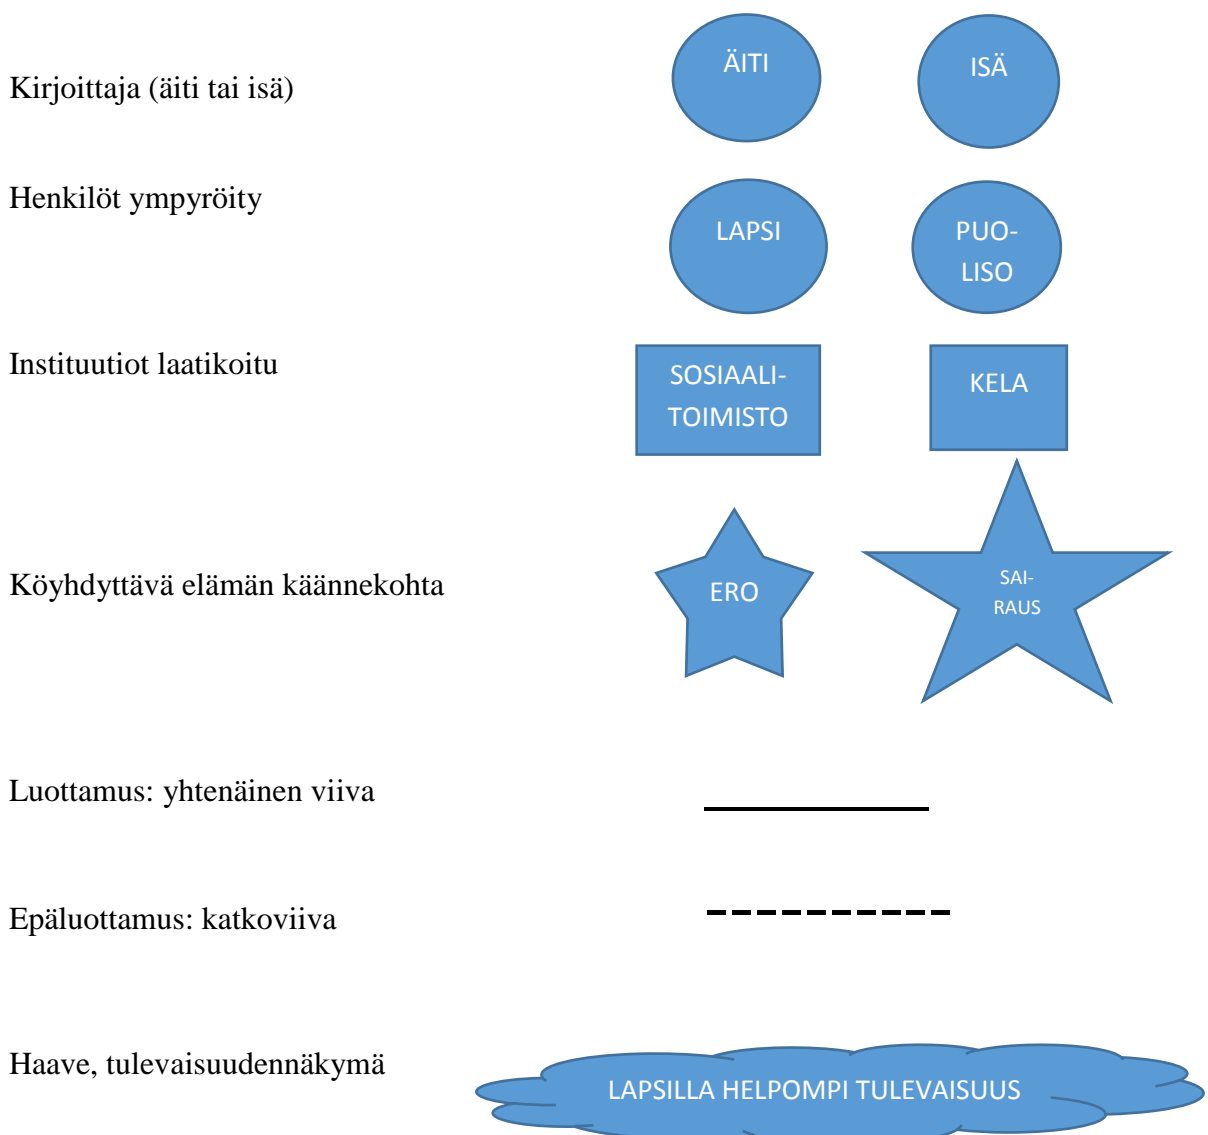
Kirjoittaja (äiti tai isä)

ÄITI

ISÄ

Henkilöt ympyröity

LAPSI

PUOLISO

Instituutiot laatikoitu

SOSIAALITOIMISTO

KELA

Köyhdyttävä elämän käännekohta

ERO

SAIRAUS

Luottamus: yhtenäinen viiva

Epäluottamus: katkoviiva

Haave, tulevaisuudennäkymä

LAPSILLA HELPOMPI TULEVAISUUS